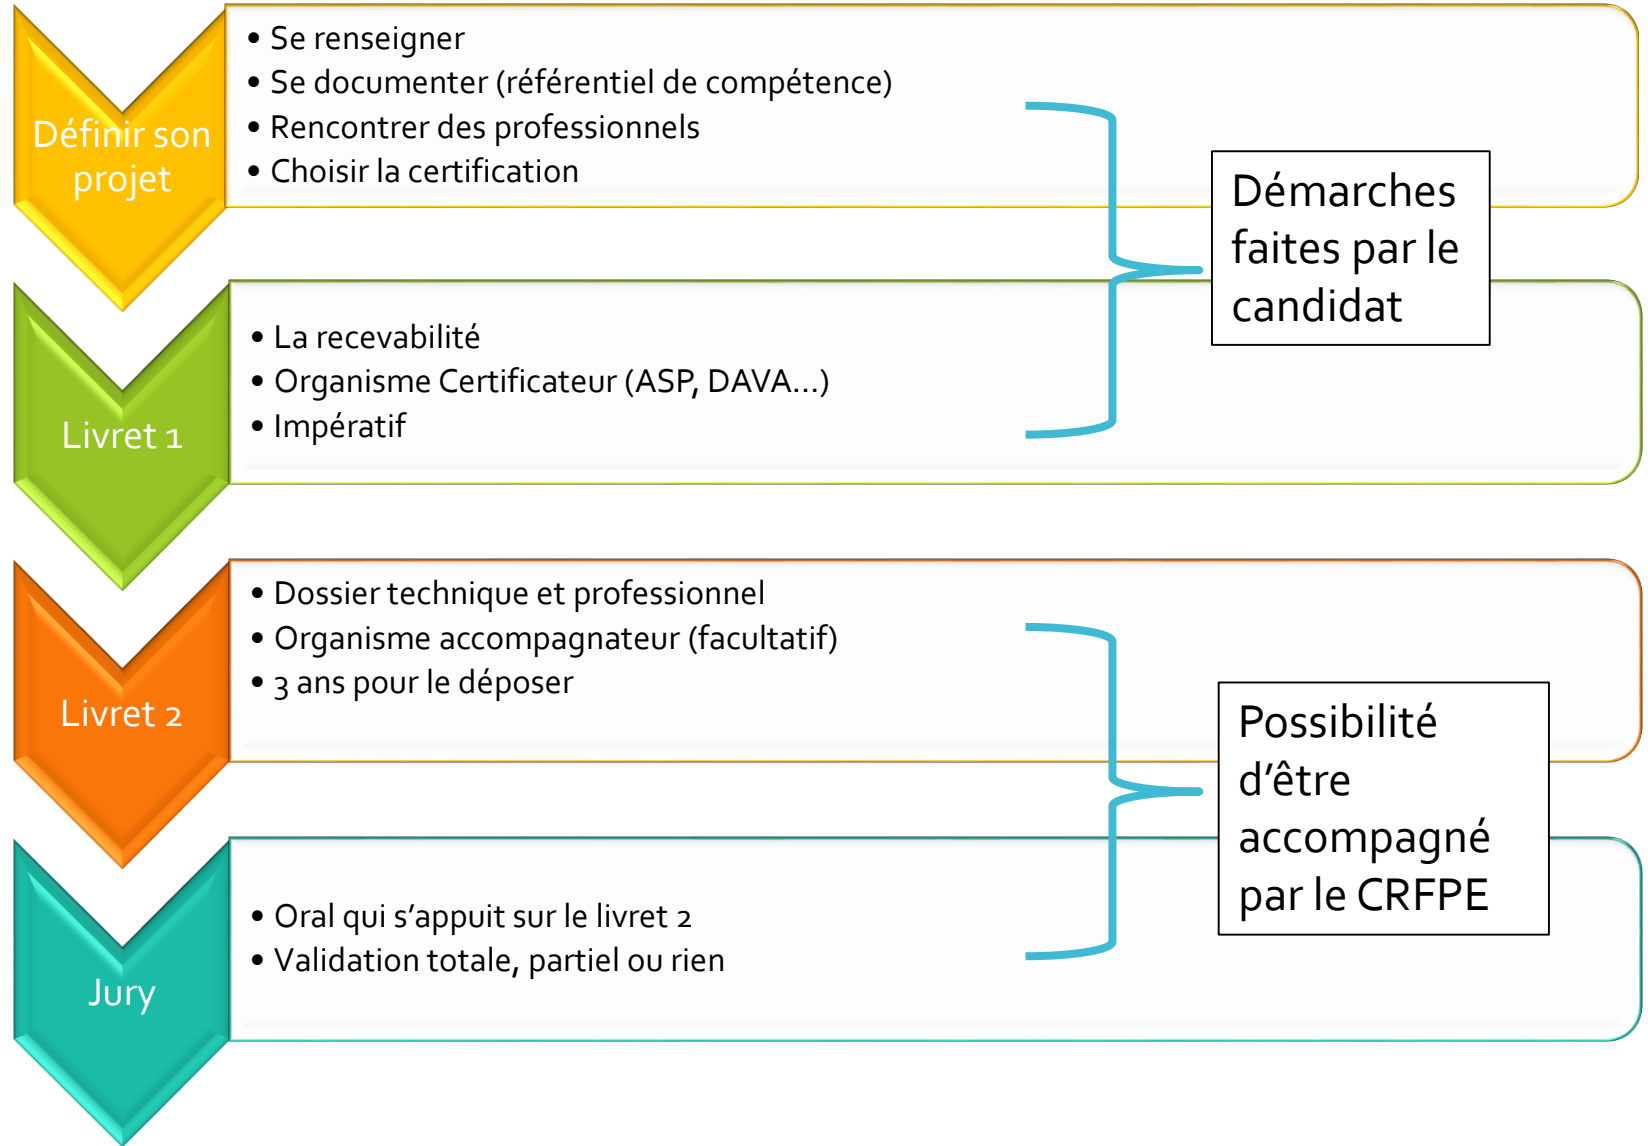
Définir son projet

- Se renseigner
- Se documenter (référentiel de compétence)
- Rencontrer des professionnels
- Choisir la certification

Livret 1

- La recevabilité
- Organisme Certificateur (ASP, DAVA…)
- Impératif

Démarches faites par le candidat

Livret 2

- Dossier technique et professionnel
- Organisme accompagnateur (facultatif)
- 3 ans pour le déposer

Jury

- Oral qui s'appuit sur le livret 2
- Validation totale, partiel ou rien

Possibilité d'être accompagné par le CRFPE